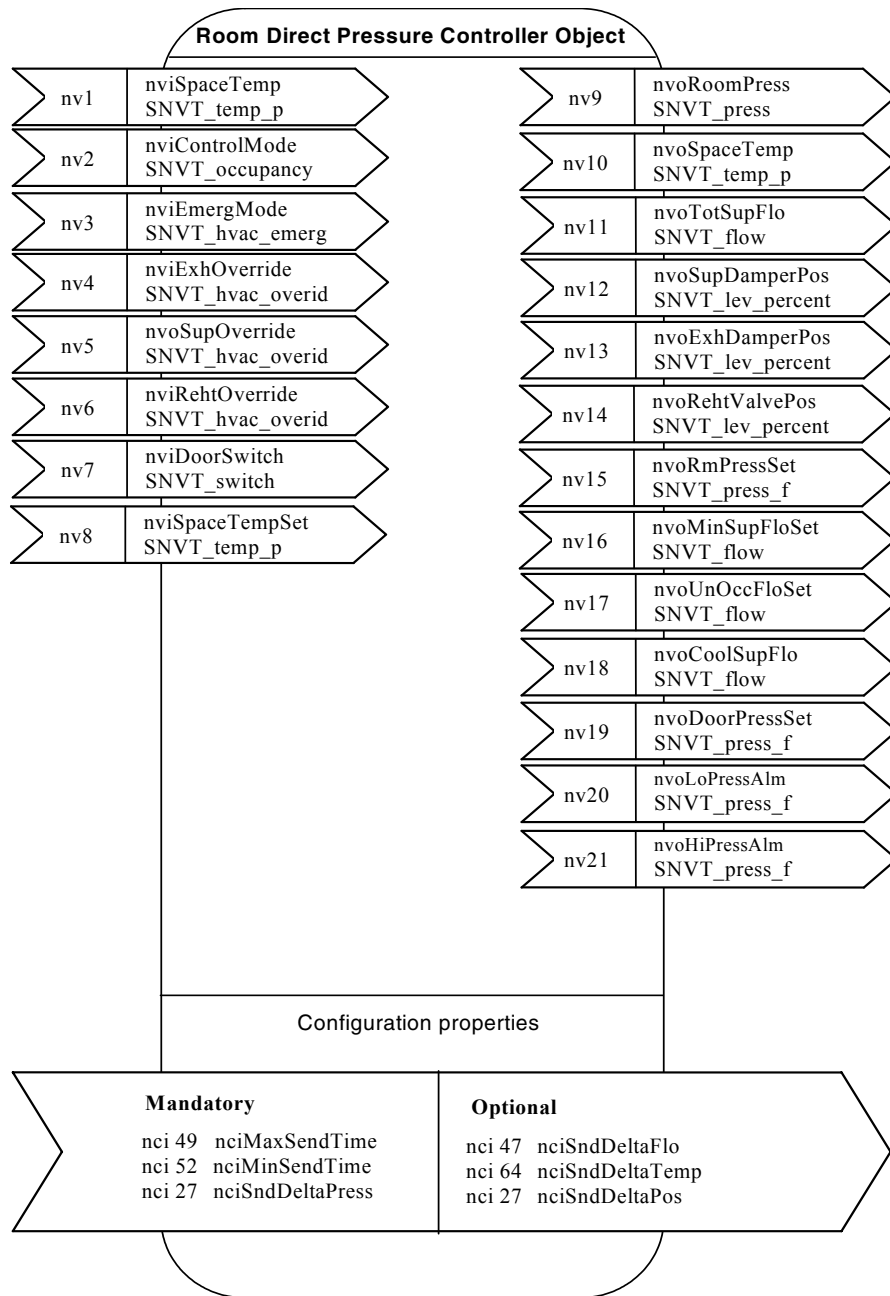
Room Direct Pressure Controller Object

nv1 nviSpaceTemp SNVT_temp_p

nv2 nviControlMode SNVT_occupancy

nv3 nviEmergMode SNVT_hvac_emerg

nv4 nviExhOverride SNVT_hvac_overid

nv5 nvoSupOverride SNVT_hvac_overid

nv6 nviRehtOverride SNVT_hvac_overid

nv7 nviDoorSwitch SNVT_switch

nv8 nviSpaceTempSet SNVT_temp_p

nv9 nvoRoomPress SNVT_press

nv10 nvoSpaceTemp SNVT_temp_p

nv11 nvoTotSupFlo SNVT_flow

nv12 nvoSupDamperPos SNVT_lev_percent

nv13 nvoExhDamperPos SNVT_lev_percent

nv14 nvoRehtValvePos SNVT_lev_percent

nv15 nvoRmPressSet SNVT_press_f

nv16 nvoMinSupFloSet SNVT_flow

nv17 nvoUnOccFloSet SNVT_flow

nv18 nvoCoolSupFlo SNVT_flow

nv19 nvoDoorPressSet SNVT_press_f

nv20 nvoLoPressAlm SNVT_press_f

nv21 nvoHiPressAlm SNVT_press_f

Configuration properties

Mandatory

nci 49 nciMaxSendTime
nci 52 nciMinSendTime
nci 27 nciSndDeltaPress

Optional

nci 47 nciSndDeltaFlo
nci 64 nciSndDeltaTemp
nci 27 nciSndDeltaPos